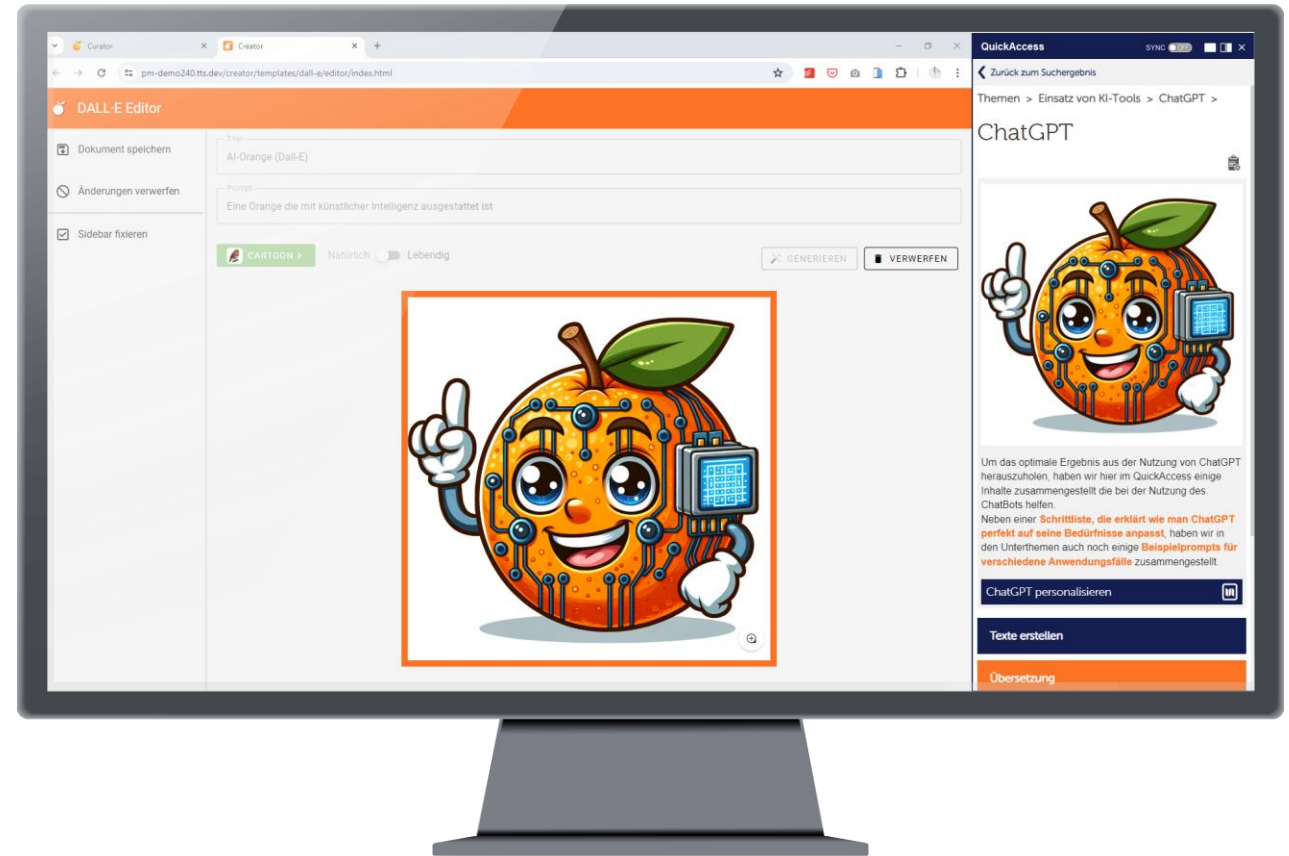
Curator
Creator
pm-demo240.tts.dev/creator/templates/dall-e/editor/index.html

DALL·E Editor

Dokument speichern
Änderungen verwerfen
Sidebar fixieren

Titel
AI-Orange (Dall-E)

Prompt
Eine Orange die mit künstlicher Intelligenz ausgestattet ist

CARTOON >
Natürlich Lebendig
GENERIEREN
VERWERFEN

QuickAccess
SYNC
Zurück zum Suchergebnis
Themen > Einsatz von KI-Tools > ChatGPT >
ChatGPT

Um das optimale Ergebnis aus der Nutzung von ChatGPT herauszuholen, haben wir hier im QuickAccess einige Inhalte zusammengestellt die bei der Nutzung des ChatBots helfen.
Neben einer Schrittliste, die erklärt wie man ChatGPT perfekt auf seine Bedürfnisse anpasst, haben wir in den Unterthemen auch noch einige Beispielprompts für verschiedene Anwendungsfälle zusammengestellt.

ChatGPT personalisieren
Texte erstellen
Übersetzung